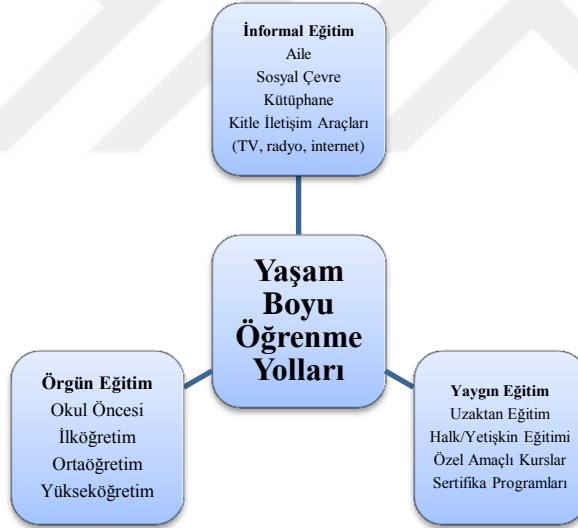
İnformal Eğitim
Aile
Sosyal Çevre
Kütüphane
Kitle İletişim Araçları
(TV, radyo, internet)

Yaşam Boyu Öğrenme Yolları

Örgün Eğitim
Okul Öncesi
İlköğretim
Ortaöğretim
Yükseköğretim

Yaygın Eğitim
Uzaktan Eğitim
Halk/Yetişkin Eğitimi
Özel Amaçlı Kurslar
Sertifika Programları